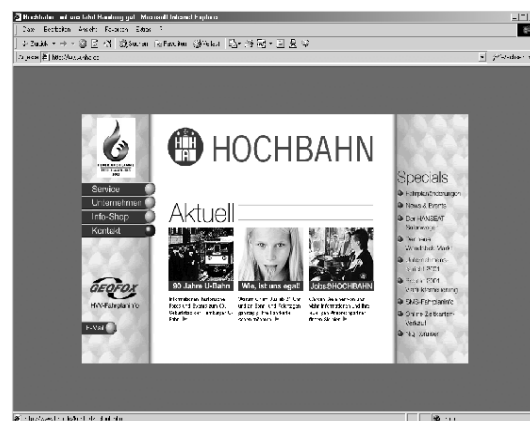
Hochbahn - auf uns fahrt Hamburg ab! - Microsoft Internet Explorer

Datei Bearbeiten Ansicht Favoriten Extras ?

Zurück Suchen Favoriten Verlauf

Adresse http://www.hochbahn.de

HOCHBAHN

Service
Unternehmen
Info-Shop
Kontakt

GEOFOX
HVV-Fahrplaninfo

E-Mail

Aktuell

90 Jahre U-Bahn

Wie, ist uns egal!

Jobs@HOCHBAHN

Specials
Fahrplanänderungen
News & Events
Der HANSEAT
Wiederherstellung
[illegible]
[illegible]
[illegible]
SMS-Fahrplaninfo
Online Zeitkarten-Verkauf
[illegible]